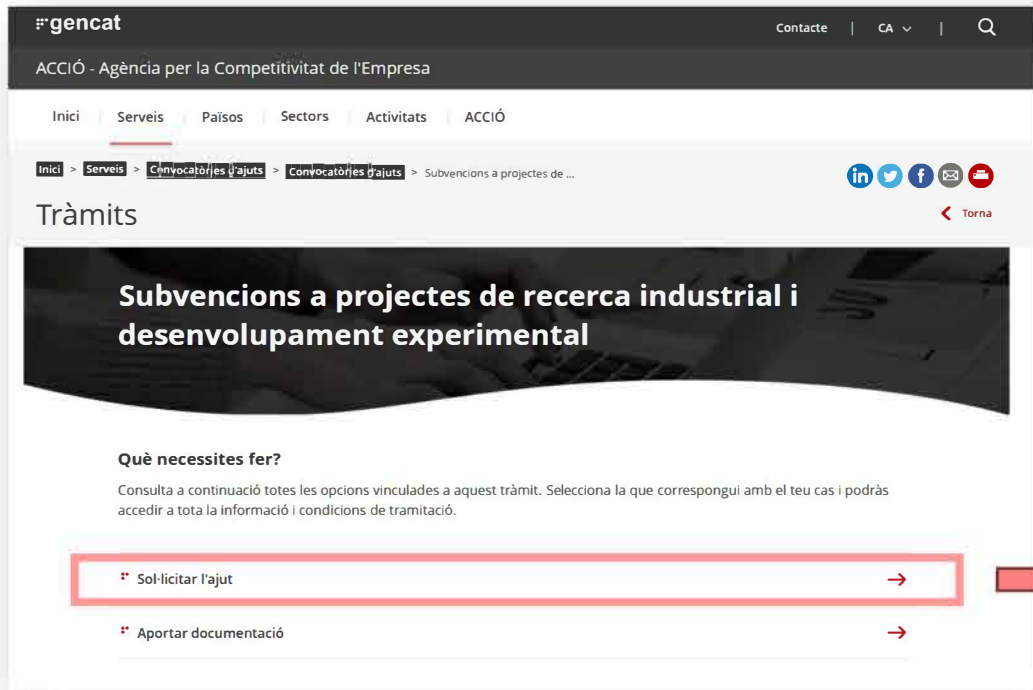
gencat

Contacte | CA | 

ACCIÓ - Agència per la Competitivitat de l'Empresa

Inici Serveis Països Sectors Activitats ACCIÓ

Inici > Serveis > Convocatòries d'ajuts > Convocatòries d'ajuts > Subvencions a projectes de ...

Tràmits

Torna

Subvencions a projectes de recerca industrial i desenvolupament experimental

Què necessites fer?

Consulta a continuació totes les opcions vinculades a aquest tràmit. Selecciona la que correspongui amb el teu cas i podràs accedir a tota la informació i condicions de tramitació.

Sol·licitar l'ajut

Aportar documentació